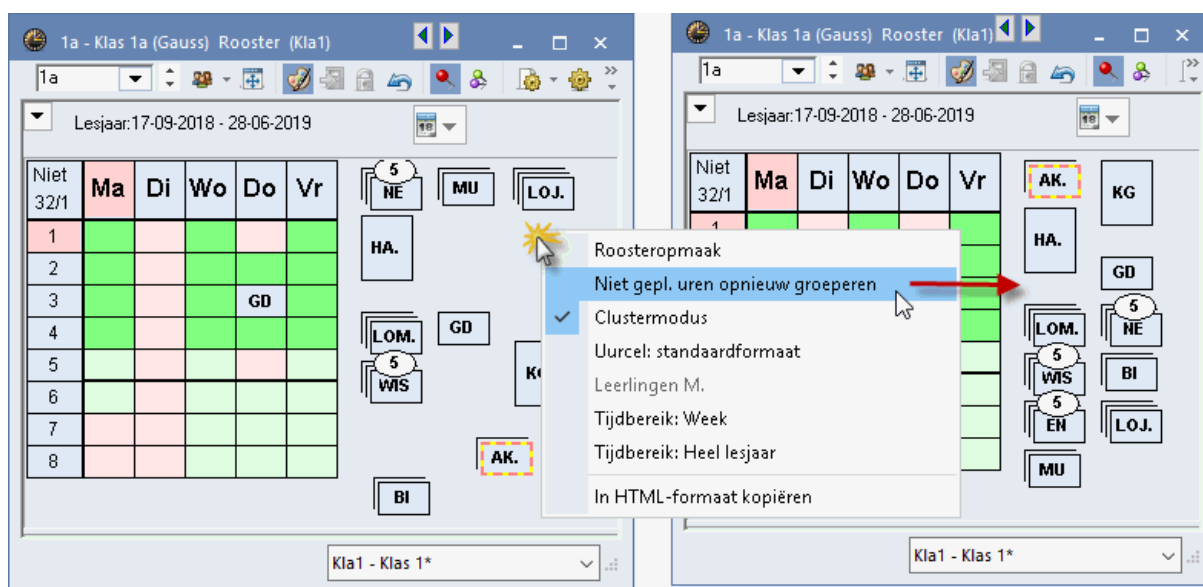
1a - Klas 1a (Gauss) Rooster (Kla1)

1a

Lesjaar:17-09-2018 - 28-06-2019

| Niet 32/1 | Ma | Di | Wo | Do | Vr |
|---|---|---|---|---|---|
| 1 | | | | | |
| 2 | | | | | |
| 3 | | | | GD | |
| 4 | | | | | |
| 5 | | | | | |
| 6 | | | | | |
| 7 | | | | | |
| 8 | | | | | |

5 NE
MU
LOJ.
HA.
LOM.
GD
5 WIS
K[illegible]
AK.
BI

Roosteropmaak
Niet gepl. uren opnieuw groeperen
Clustermodus
Uurcel: standaardformaat
Leerlingen M.
Tijdbereik: Week
Tijdbereik: Heel lesjaar
In HTML-formaat kopiëren

Kla1 - Klas 1*

1a - Klas 1a (Gauss) Rooster (Kla1)

1a

Lesjaar:17-09-2018 - 28-06-2019

| Niet 32/1 | Ma | Di | Wo | Do | Vr |
|---|---|---|---|---|---|
| 1 | | | | | |

AK.
KG
HA.
GD
LOM.
5 NE
5 WIS
BI
5 EN
LOJ.
MU

Kla1 - Klas 1*